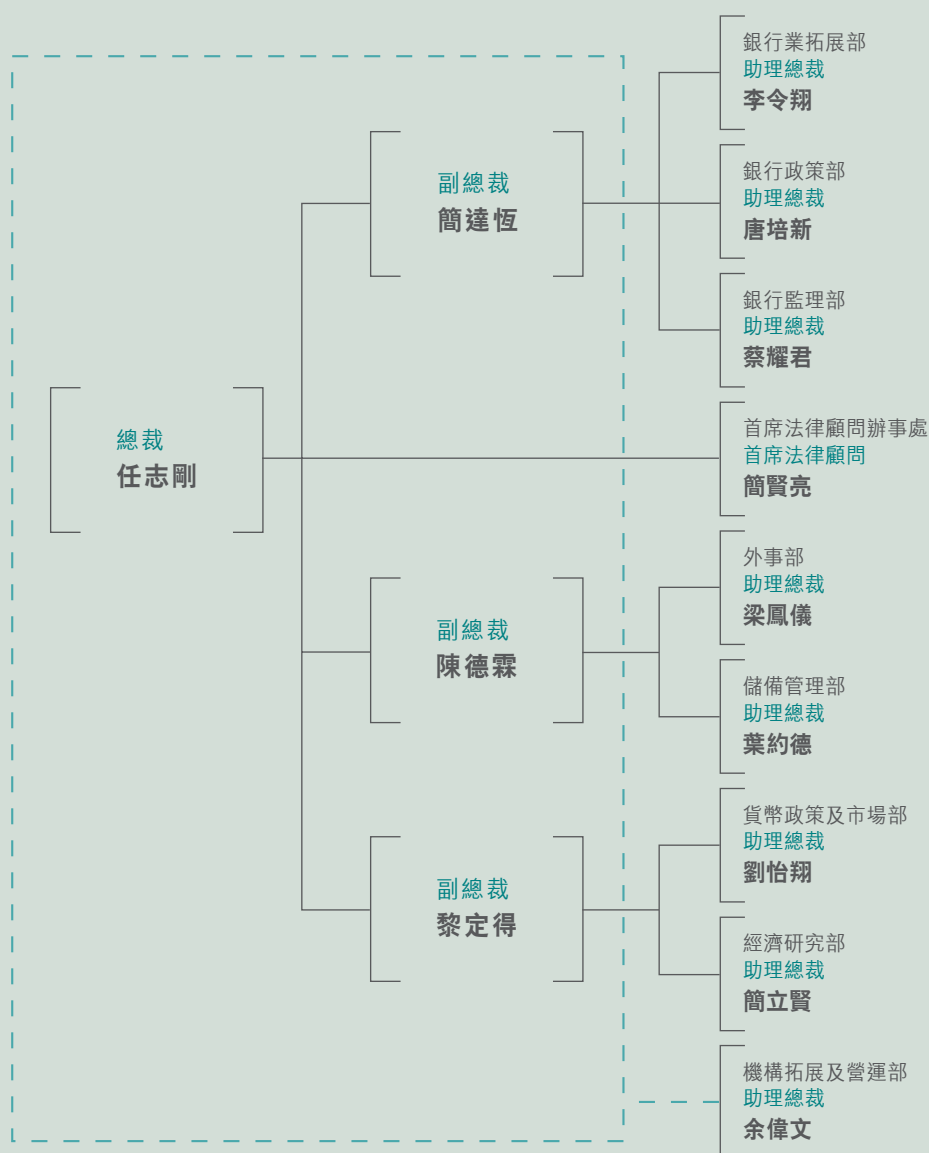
總裁
任志剛

副總裁
簡達恆

副總裁
陳德霖

副總裁
黎定得

銀行業拓展部
助理總裁
李令翔

銀行政策部
助理總裁
唐培新

銀行監理部
助理總裁
蔡耀君

首席法律顧問辦事處
首席法律顧問
簡賢亮

外事部
助理總裁
梁鳳儀

儲備管理部
助理總裁
葉約德

貨幣政策及市場部
助理總裁
劉怡翔

經濟研究部
助理總裁
簡立賢

機構拓展及營運部
助理總裁
余偉文